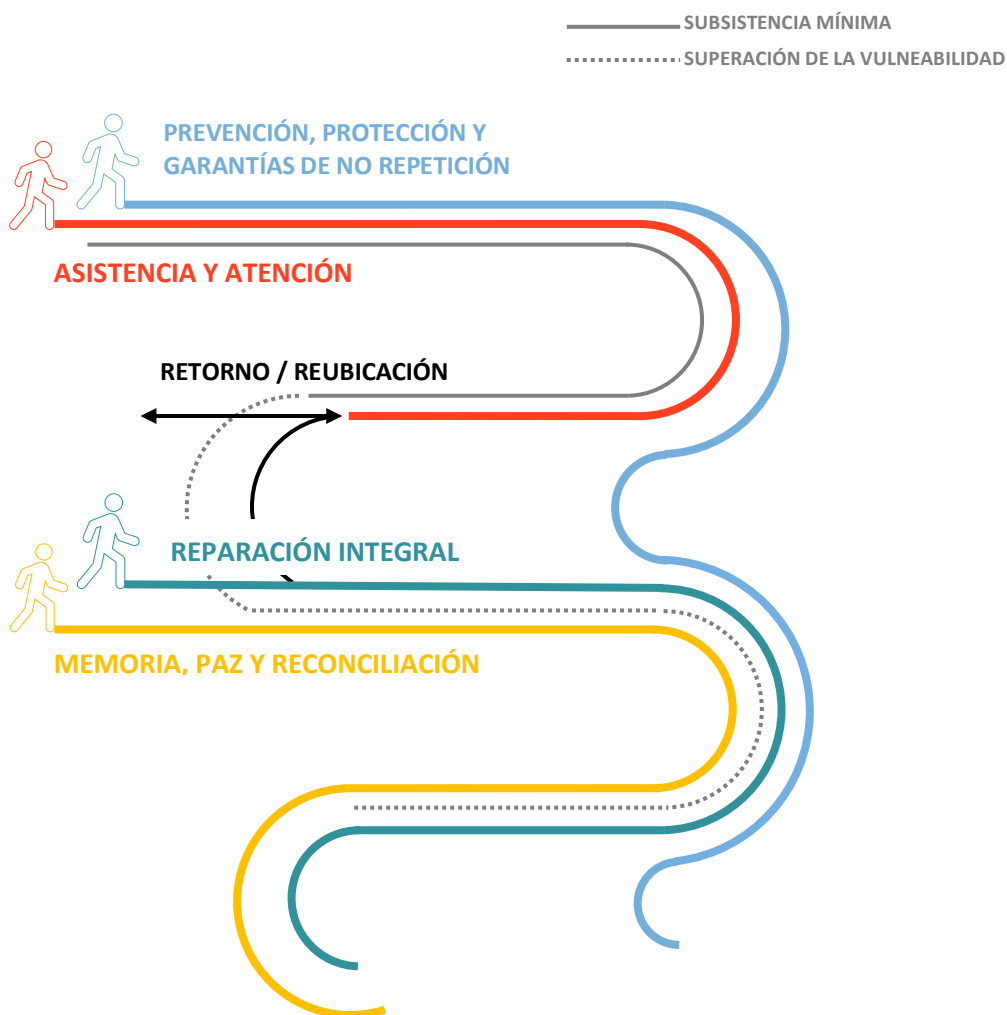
SUBSISTENCIA MÍNIMA
SUPERACIÓN DE LA VULNEABILIDAD

PREVENCIÓN, PROTECCIÓN Y GARANTÍAS DE NO REPETICIÓN

ASISTENCIA Y ATENCIÓN

RETORNO / REUBICACIÓN

REPARACIÓN INTEGRAL

MEMORIA, PAZ Y RECONCILIACIÓN